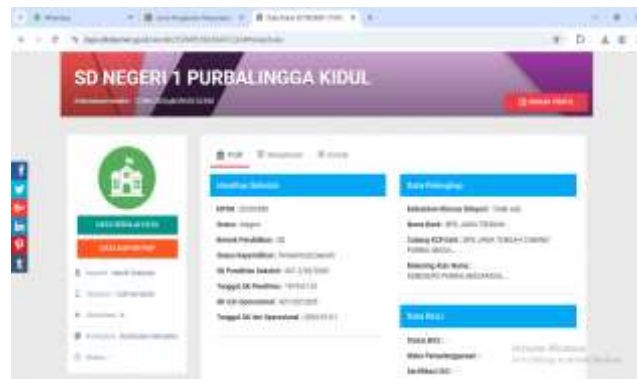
SD NEGERI 1 PURBALINGGA KIDUL

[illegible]

Identitas Sekolah

NPSN : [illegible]
Status : Negeri
Bentuk Pendidikan : SD
Status Kepemilikan : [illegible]
SK Pendirian Sekolah : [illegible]
Tanggal SK Pendirian : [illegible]
SK Izin Operasional : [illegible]
Tanggal SK Izin Operasional : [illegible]

Data Pelengkap

Kebutuhan Khusus Dilayani : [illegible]
Nama Bank : BPD JAWA TENGAH
Cabang KCP/Unit : BPD JAWA TENGAH CABANG PURBALINGGA
Rekening Atas Nama : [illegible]

Data Rinci

Status BOS :
Waktu Penyelenggaraan :
Sertifikasi ISO :

Activate Windows